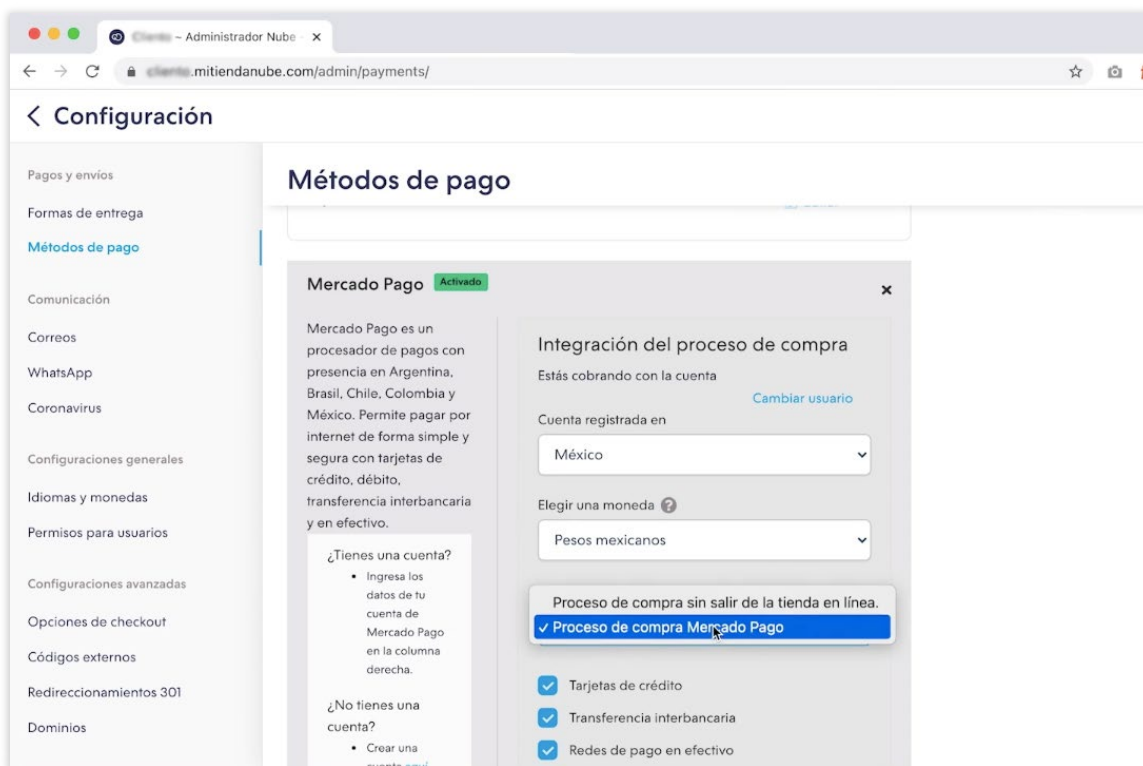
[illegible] – Administrador Nube ×

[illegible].mitiendanube.com/admin/payments/

< Configuración

Pagos y envíos
Formas de entrega
Métodos de pago

Comunicación
Correos
WhatsApp
Coronavirus

Configuraciones generales
Idiomas y monedas
Permisos para usuarios

Configuraciones avanzadas
Opciones de checkout
Códigos externos
Redireccionamientos 301
Dominios

Métodos de pago

Mercado Pago Activado ×

Mercado Pago es un procesador de pagos con presencia en Argentina, Brasil, Chile, Colombia y México. Permite pagar por internet de forma simple y segura con tarjetas de crédito, débito, transferencia interbancaria y en efectivo.

¿Tienes una cuenta?
• Ingresa los datos de tu cuenta de Mercado Pago en la columna derecha.

¿No tienes una cuenta?
• Crear una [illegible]

Integración del proceso de compra
Estás cobrando con la cuenta
Cambiar usuario
Cuenta registrada en
México
Elegir una moneda
Pesos mexicanos
Proceso de compra sin salir de la tienda en línea.
✓ Proceso de compra Mercado Pago
Tarjetas de crédito
Transferencia interbancaria
Redes de pago en efectivo